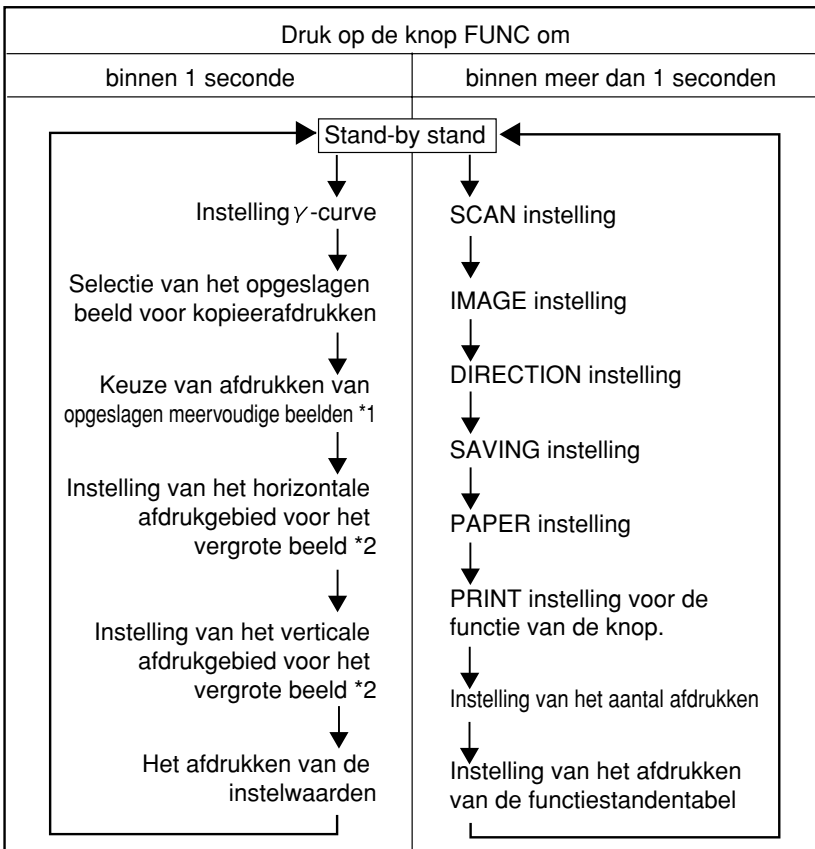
| Druk op de knop FUNC om | |
|---|---|
| binnen 1 seconde | binnen meer dan 1 seconden |

Stand-by stand

Instelling $\gamma$-curve

Selectie van het opgeslagen beeld voor kopieerafdrukken

Keuze van afdrukken van opgeslagen meervoudige beelden *1

Instelling van het horizontale afdrukgebied voor het vergrote beeld *2

Instelling van het verticale afdrukgebied voor het vergrote beeld *2

Het afdrukken van de instelwaarden

SCAN instelling

IMAGE instelling

DIRECTION instelling

SAVING instelling

PAPER instelling

PRINT instelling voor de functie van de knop.

Instelling van het aantal afdrukken

Instelling van het afdrukken van de functiestandentabel